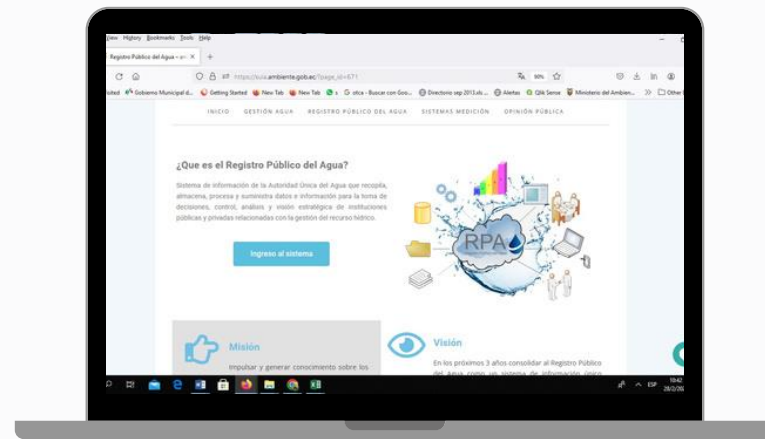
View History Bookmarks Tools Help

Registro Público del Agua – ×  +

https://suia.ambiente.gob.ec/?page_id=671  90%

Gobierno Municipal d... Getting Started New Tab New Tab otca - Buscar con Goo... Directorio sep 2013.xls ... Alertas Qlik Sense Ministerio del Ambien... Other

INICIO   GESTIÓN AGUA   REGISTRO PÚBLICO DEL AGUA   SISTEMAS MEDICIÓN   OPINIÓN PÚBLICA

¿Que es el Registro Público del Agua?

Sistema de información de la Autoridad Única del Agua que recopila, almacena, procesa y suministra datos e información para la toma de decisiones, control, análisis y visión estratégica de instituciones públicas y privadas relacionadas con la gestión del recurso hídrico.

Ingreso al sistema

RPA

Misión

Impulsar y generar conocimiento sobre los

Visión

En los próximos 3 años consolidar al Registro Público del agua como un sistema de información único

ESP 10:42 28/2/20